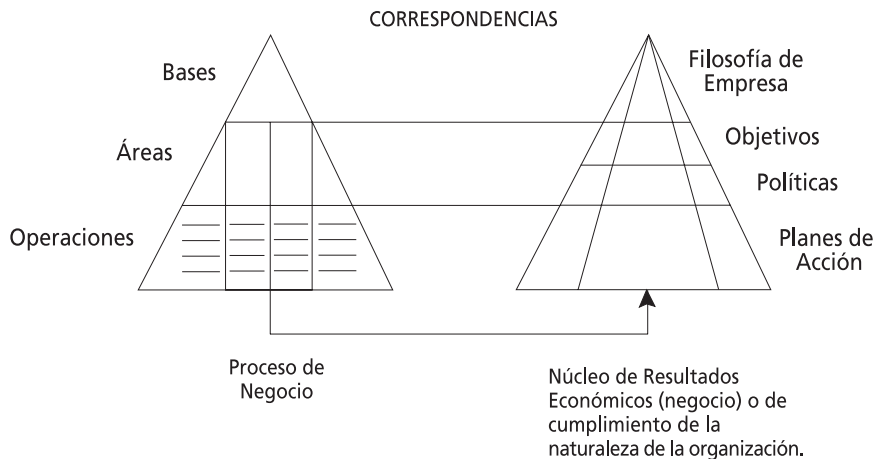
CORRESPONDENCIAS

Bases

Áreas

Operaciones

Filosofía de Empresa

Objetivos

Políticas

Planes de Acción

Proceso de Negocio

Núcleo de Resultados Económicos (negocio) o de cumplimiento de la naturaleza de la organización.